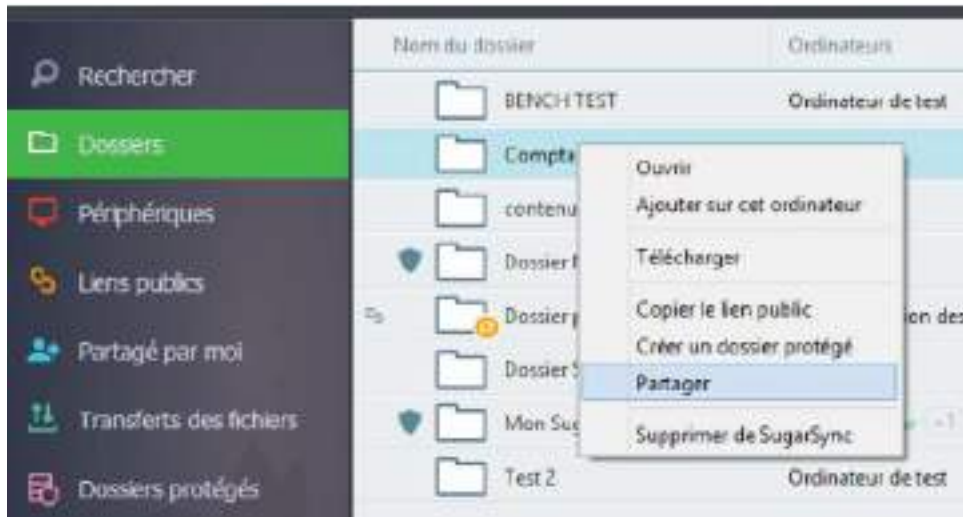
Rechercher
Dossiers
Périphériques
Liens publics
Partagé par moi
Transferts des fichiers
Dossiers protégés

| Nom du dossier | Ordinateurs |
|---|---|
| BENCH TEST | Ordinateur de test |
| Compta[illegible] | |
| contenu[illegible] | |
| Dossier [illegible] | |
| Dossier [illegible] | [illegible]ion des |
| Dossier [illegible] | |
| Mon Su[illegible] | |
| Test 2 | Ordinateur de test |

Ouvrir
Ajouter sur cet ordinateur
Télécharger
Copier le lien public
Créer un dossier protégé
Partager
Supprimer de SugarSync